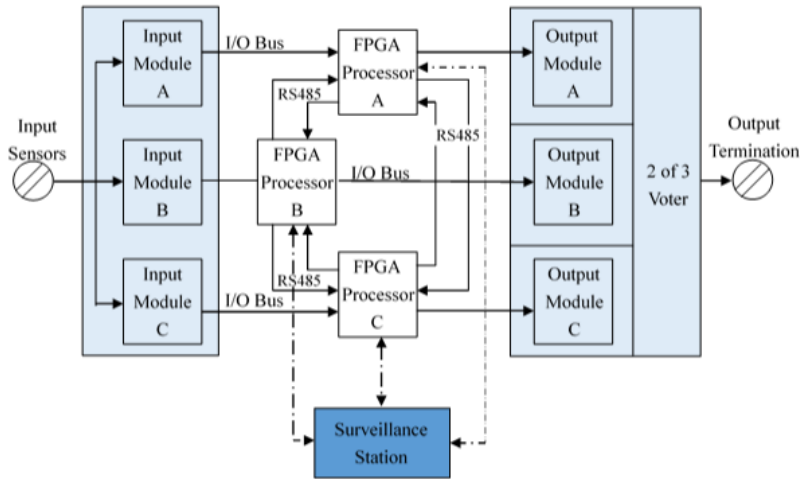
Input Sensors

Input Module A

Input Module B

Input Module C

I/O Bus

RS485

FPGA Processor A

FPGA Processor B

I/O Bus

RS485

RS485

FPGA Processor C

I/O Bus

Output Module A

Output Module B

Output Module C

2 of 3 Voter

Output Termination

Surveillance Station